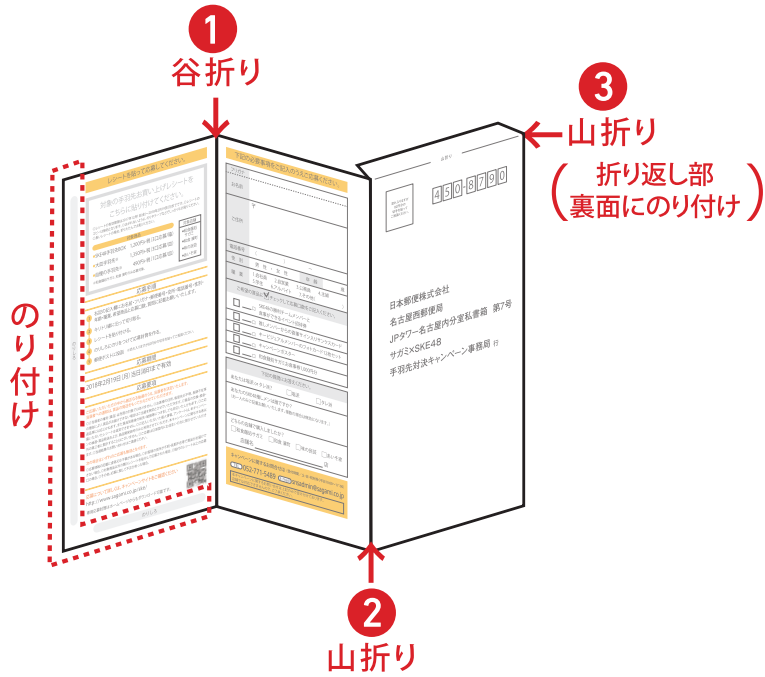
1
谷折り

3
山折り
折り返し部
裏面にのり付け

のり付け

2
山折り

レシートを貼ってお送りください。

対象の手羽先お買い上げレシートをこちらに貼り付けてください。

応募要項

応募締切
2018年2月19日(月)当日消印まで有効

下記の必要事項をご記入のうえご応募ください。

450-8790

日本郵便株式会社
名古屋西郵便局
JPタワー名古屋内分室私書箱 第7号
サガミ×SKE48
手羽先対決キャンペーン事務局 行